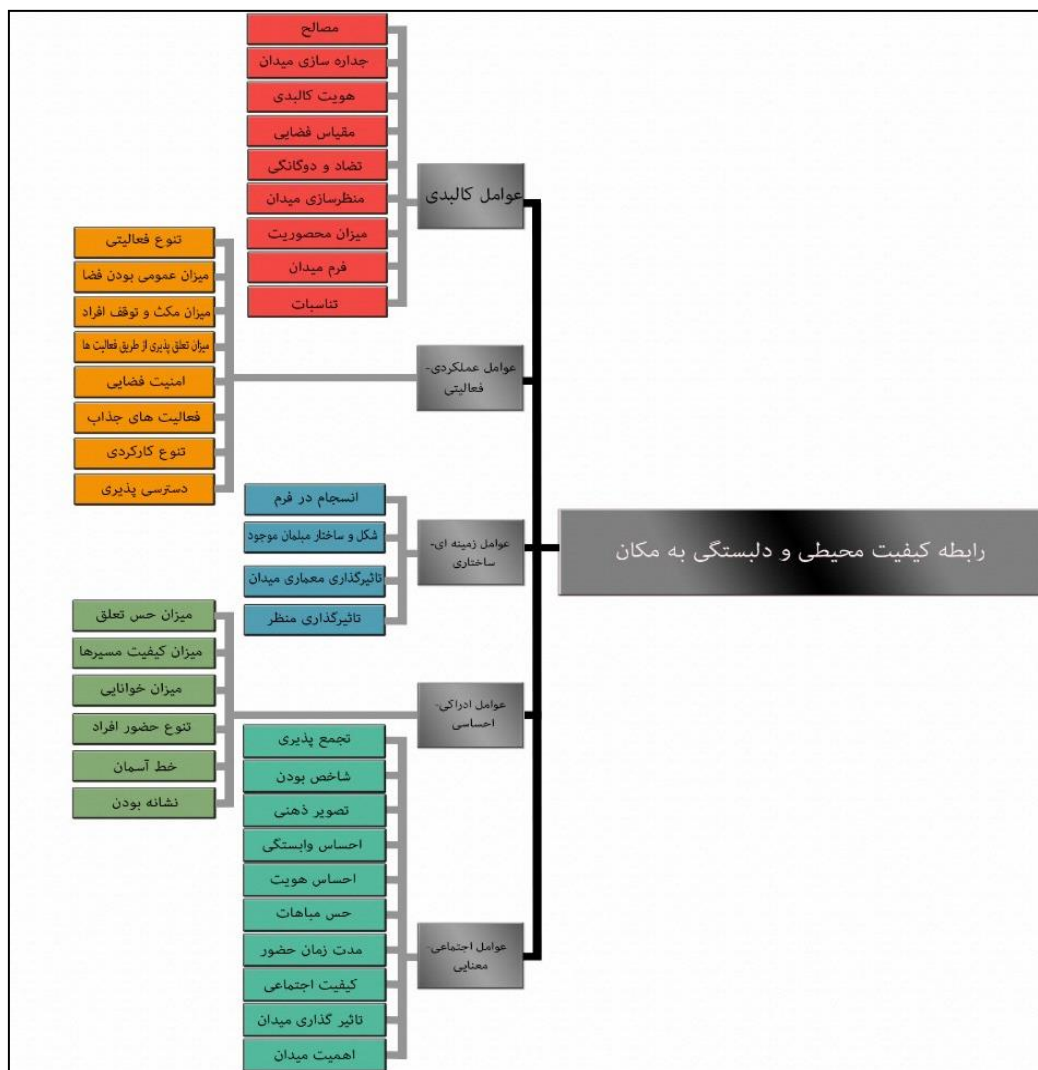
رابطه کیفیت محیطی و دلبستگی به مکان

عوامل کالبدی
مصالح
جداره سازی میدان
هویت کالبدی
مقیاس فضایی
تضاد و دوگانگی
منظرسازی میدان
میزان محصوریت
فرم میدان
تناسبات

عوامل عملکردی-فعالیتی
تنوع فعالیتی
میزان عمومی بودن فضا
میزان مکث و توقف افراد
میزان تعلق پذیری از طریق فعالیت ها
امنیت فضایی
فعالیت های جذاب
تنوع کارکردی
دسترسی پذیری

عوامل زمینه ای-ساختاری
انسجام در فرم
شکل و ساختار مبلمان موجود
تاثیرگذاری معماری میدان
تاثیرگذاری منظر

عوامل ادراکی-احساسی
میزان حس تعلق
میزان کیفیت مسیرها
میزان خوانایی
تنوع حضور افراد
خط آسمان
نشانه بودن

عوامل اجتماعی-معنایی
تجمع پذیری
شاخص بودن
تصویر ذهنی
احساس وابستگی
احساس هویت
حس مباهات
مدت زمان حضور
کیفیت اجتماعی
تاثیر گذاری میدان
اهمیت میدان